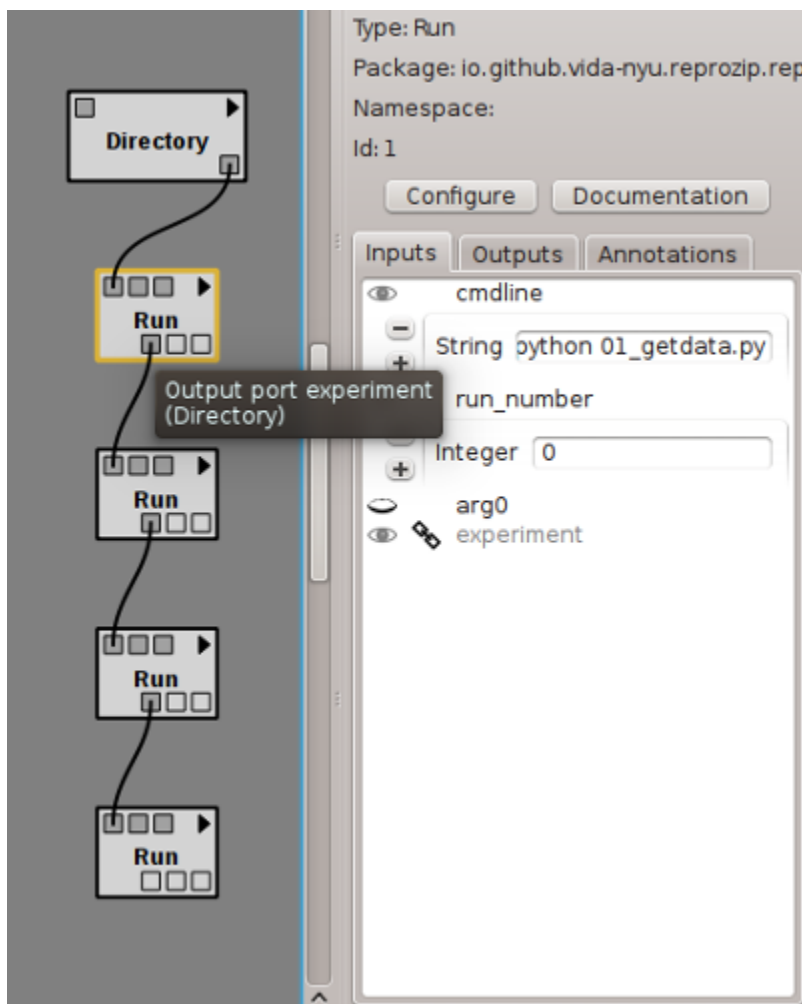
Directory

Run

Output port experiment
(Directory)

Run

Run

Run

Type: Run
Package: io.github.vida-nyu.reprozip.rep
Namespace:
Id: 1

Configure
Documentation

Inputs
Outputs
Annotations

cmdline
String python 01_getdata.py
run_number
Integer 0
arg0
experiment